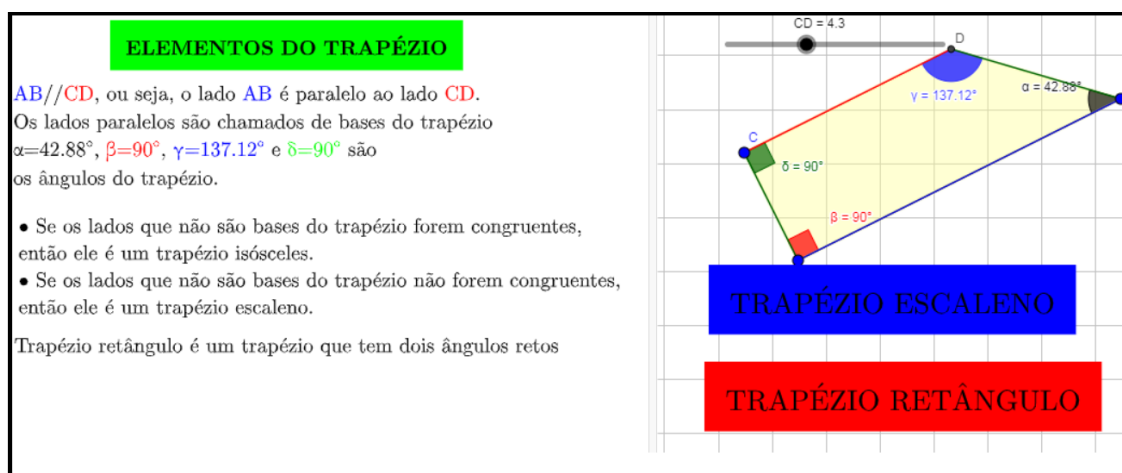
ELEMENTOS DO TRAPÉZIO

AB//CD, ou seja, o lado AB é paralelo ao lado CD.
Os lados paralelos são chamados de bases do trapézio
$\alpha$=42.88°, $\beta$=90°, $\gamma$=137.12° e $\delta$=90° são
os ângulos do trapézio.

• Se os lados que não são bases do trapézio forem congruentes, então ele é um trapézio isósceles.
• Se os lados que não são bases do trapézio não forem congruentes, então ele é um trapézio escaleno.

Trapézio retângulo é um trapézio que tem dois ângulos retos

CD = 4.3

D

C

γ = 137.12°

α = 42.88°

δ = 90°

β = 90°

TRAPÉZIO ESCALENO

TRAPÉZIO RETÂNGULO